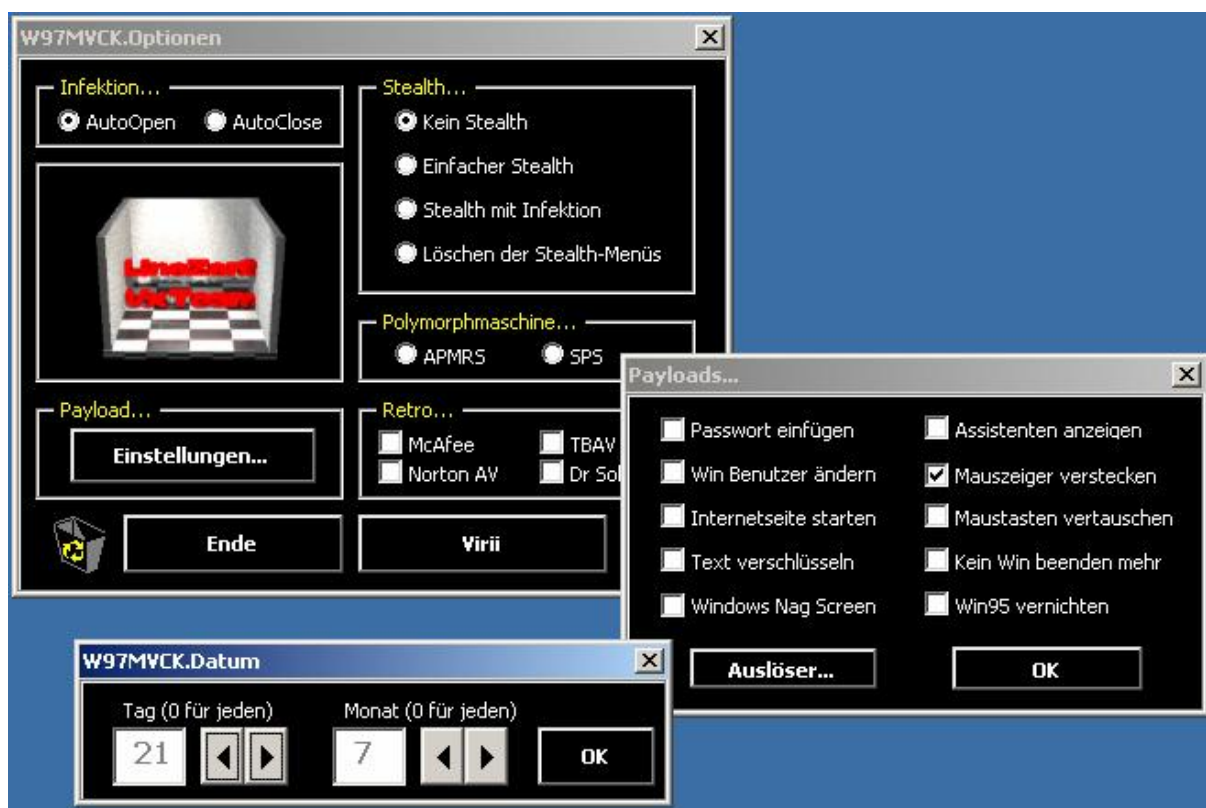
W97MVCK.Optionen

Infektion...
AutoOpen
AutoClose

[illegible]

Payload...
Einstellungen...

Stealth...
Kein Stealth
Einfacher Stealth
Stealth mit Infektion
Löschen der Stealth-Menüs

Polymorphmaschine...
APMRS
SPS

Retro...
McAfee
TBAV
Norton AV
Dr Sol

Ende
Virii

Payloads...
Passwort einfügen
Win Benutzer ändern
Internetseite starten
Text verschlüsseln
Windows Nag Screen
Assistenten anzeigen
Mauszeiger verstecken
Maustasten vertauschen
Kein Win beenden mehr
Win95 vernichten
Auslöser...
OK

W97MVCK.Datum
Tag (0 für jeden)
21
Monat (0 für jeden)
7
OK